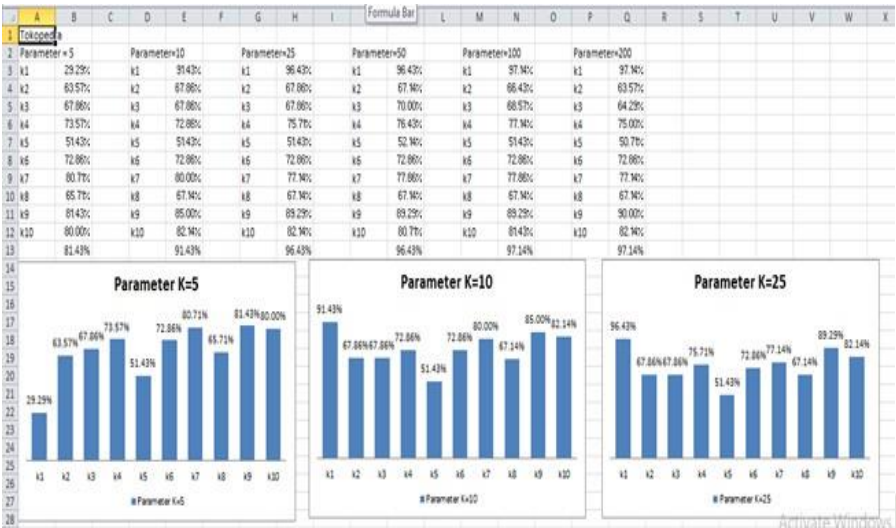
Formula Bar

| | A | B | C | D | E | F | G | H | I | J | K | L | M | N | O | P | Q | R | S | T | U | V | W | X |
|---|---|---|---|---|---|---|---|---|---|---|---|---|---|---|---|---|---|---|---|---|---|---|---|---|
| 1 | Tokopedia | | | | | | | | | | | | | | | | | | | | | | | |
| 2 | Parameter = 5 | | | Parameter=10 | | | Parameter=25 | | | Parameter=50 | | | Parameter=100 | | | Parameter=200 | | | | | | | | |
| 3 | k1 | 29.29% | | k1 | 91.43% | | k1 | 96.43% | | k1 | 96.43% | | k1 | 97.14% | | k1 | 97.14% | | | | | | | |
| 4 | k2 | 63.57% | | k2 | 67.86% | | k2 | 67.86% | | k2 | 67.14% | | k2 | 66.43% | | k2 | 63.57% | | | | | | | |
| 5 | k3 | 67.86% | | k3 | 67.86% | | k3 | 67.86% | | k3 | 70.00% | | k3 | 68.57% | | k3 | 64.29% | | | | | | | |
| 6 | k4 | 73.57% | | k4 | 72.86% | | k4 | 75.71% | | k4 | 76.43% | | k4 | 77.14% | | k4 | 75.00% | | | | | | | |
| 7 | k5 | 51.43% | | k5 | 51.43% | | k5 | 51.43% | | k5 | 52.14% | | k5 | 51.43% | | k5 | 50.71% | | | | | | | |
| 8 | k6 | 72.86% | | k6 | 72.86% | | k6 | 72.86% | | k6 | 72.86% | | k6 | 72.86% | | k6 | 72.86% | | | | | | | |
| 9 | k7 | 80.71% | | k7 | 80.00% | | k7 | 77.14% | | k7 | 77.86% | | k7 | 77.86% | | k7 | 77.14% | | | | | | | |
| 10 | k8 | 65.71% | | k8 | 67.14% | | k8 | 67.14% | | k8 | 67.14% | | k8 | 67.14% | | k8 | 67.14% | | | | | | | |
| 11 | k9 | 81.43% | | k9 | 85.00% | | k9 | 89.29% | | k9 | 89.29% | | k9 | 89.29% | | k9 | 90.00% | | | | | | | |
| 12 | k10 | 80.00% | | k10 | 82.14% | | k10 | 82.14% | | k10 | 80.71% | | k10 | 81.43% | | k10 | 82.14% | | | | | | | |
| 13 | | 81.43% | | | 91.43% | | | 96.43% | | | 96.43% | | | 97.14% | | | 97.14% | | | | | | | |

Parameter K=5
29.29% 63.57% 67.86% 73.57% 51.43% 72.86% 80.71% 65.71% 81.43% 80.00%
k1 k2 k3 k4 k5 k6 k7 k8 k9 k10
Parameter K=5

Parameter K=10
91.43% 67.86% 67.86% 72.86% 51.43% 72.86% 80.00% 67.14% 85.00% 82.14%
k1 k2 k3 k4 k5 k6 k7 k8 k9 k10
Parameter K=10

Parameter K=25
96.43% 67.86% 67.86% 75.71% 51.43% 72.86% 77.14% 67.14% 89.29% 82.14%
k1 k2 k3 k4 k5 k6 k7 k8 k9 k10
Parameter K=25

Activate Windows